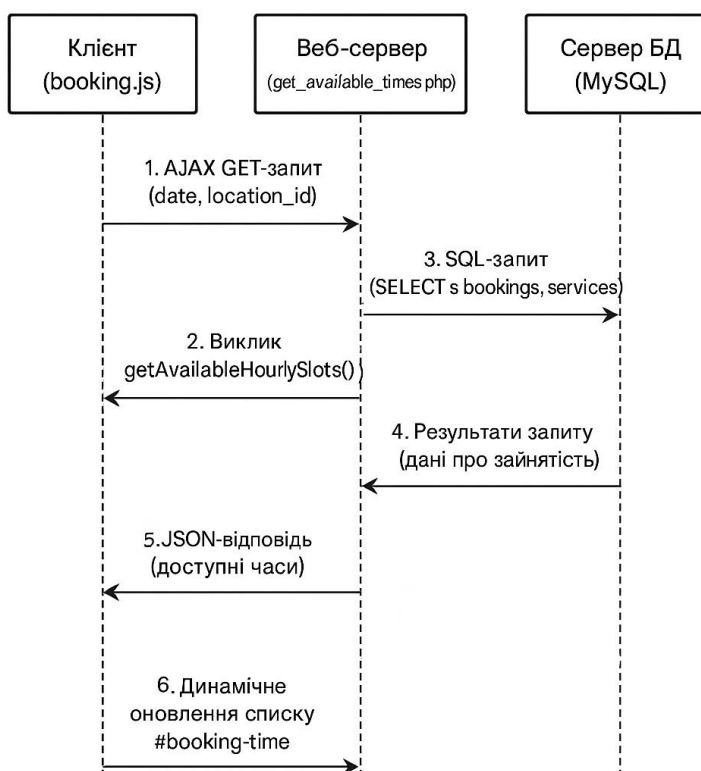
Клієнт
(booking.js)

Веб-сервер
(get_available_times php)

Сервер БД
(MySQL)

1. AJAX GET-запит
(date, location_id)

3. SQL-запит
(SELECT s bookings, services)

2. Виклик
getAvailableHourlySlots()

4. Результати запиту
(дані про зайнятість)

5.JSON-відповідь
(доступні часи)

6. Динамічне
оновлення списку
#booking-time